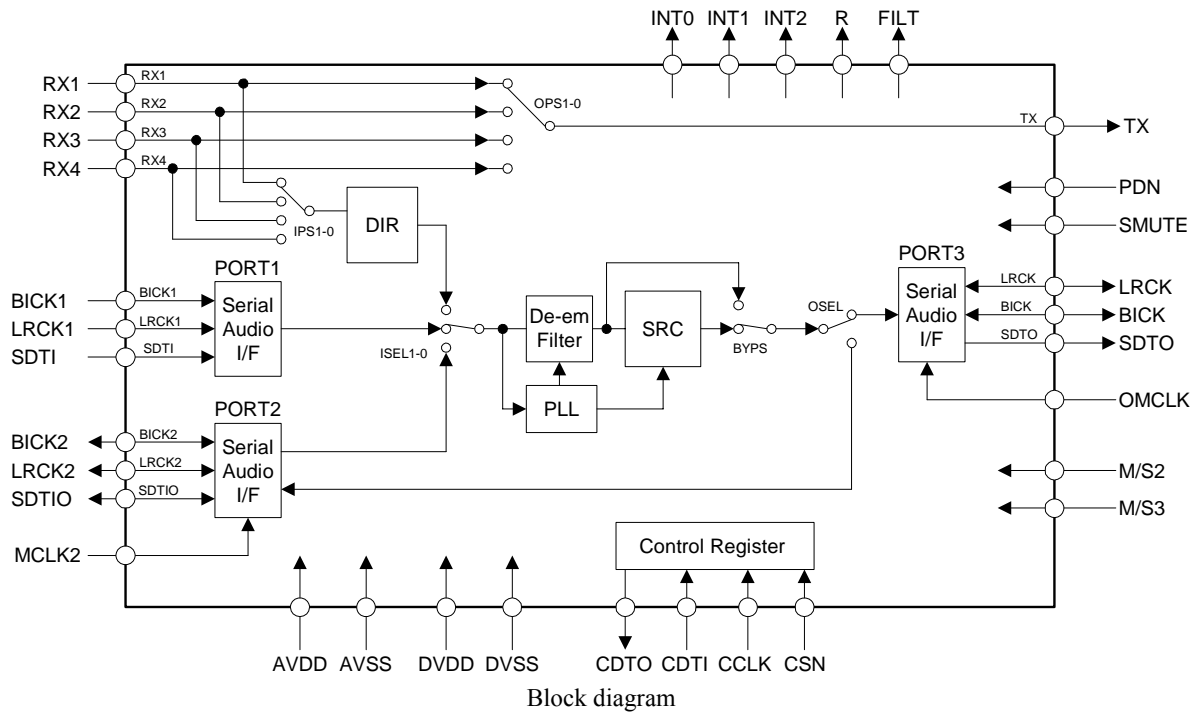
INT0 INT1 INT2 R FILT

RX1 RX1
RX2 RX2
RX3 RX3
RX4 RX4

OPS1-0

TX TX

PDN
SMUTE

IPS1-0

DIR

PORT1
BICK1 BICK1
LRCK1 LRCK1
SDTI SDTI
Serial Audio I/F

ISEL1-0

De-em Filter

SRC

PLL

BYPS

OSEL

PORT3
Serial Audio I/F
LRCK LRCK
BICK BICK
SDTO SDTO

OMCLK

PORT2
BICK2 BICK2
LRCK2 LRCK2
SDTIO SDTIO
Serial Audio I/F

MCLK2

M/S2
M/S3

Control Register

AVDD AVSS DVDD DVSS CDTO CDTI CCLK CSN

Block diagram